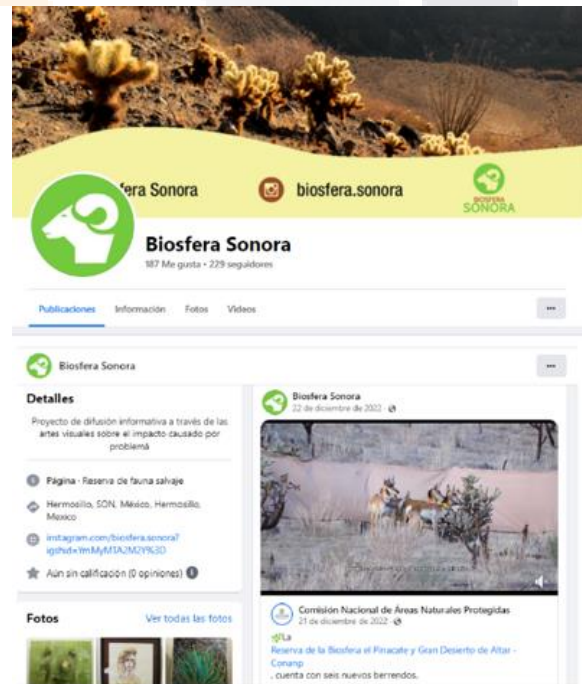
fera Sonora

biosfera.sonora

BIOSFERA SONORA

Biosfera Sonora

187 Me gusta • 229 seguidores

Publicaciones Información Fotos Videos ···

Biosfera Sonora ···

Detalles

Proyecto de difusión informativa a través de las artes visuales sobre el impacto causado por problemá

Página · Reserva de fauna salvaje

Hermosillo, SON, México, Hermosillo, Mexico

instagram.com/biosfera.sonora?igshid=YmMyMTA2M2Y%3D

Aún sin calificación (0 opiniones)

Fotos Ver todas las fotos

Biosfera Sonora
22 de diciembre de 2022 ·

Comisión Nacional de Areas Naturales Protegidas
21 de diciembre de 2022 ·

La Reserva de la Biosfera El Pinacate y Gran Desierto de Altar - Conanp
, cuenta con seis nuevos berrendos.